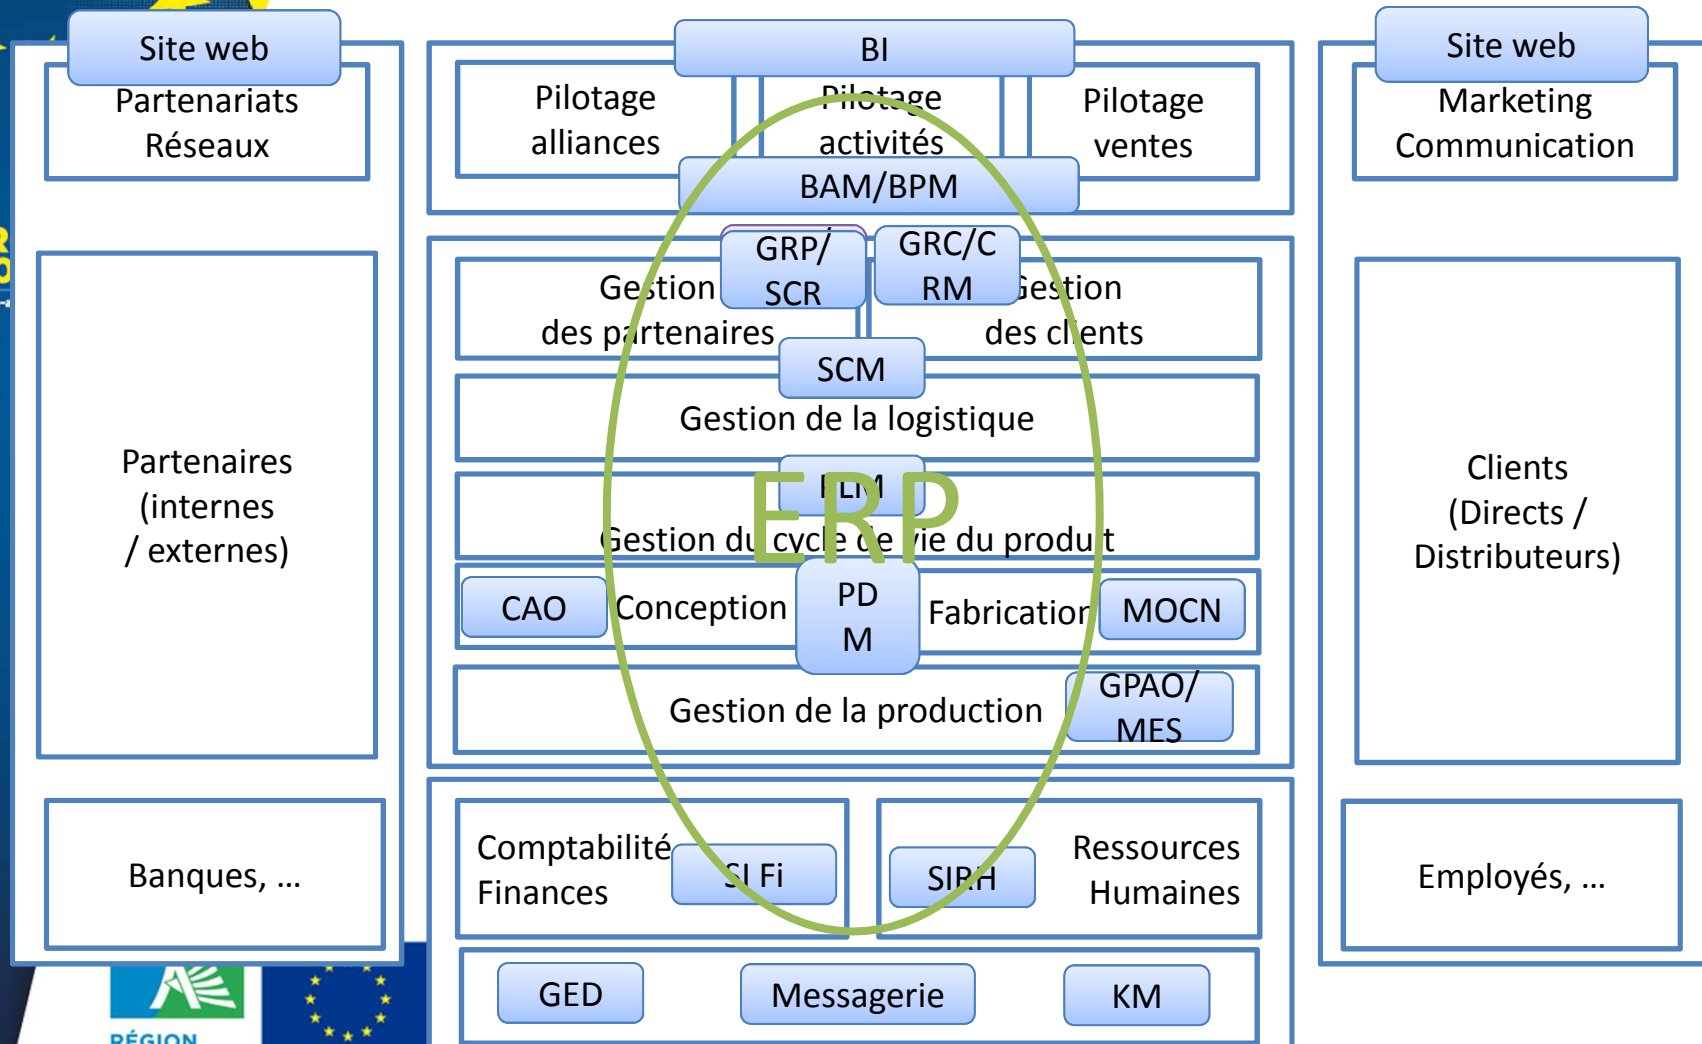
Site web
Partenariats Réseaux

Partenaires (internes / externes)

Banques, …

BI
Pilotage alliances
Pilotage activités
Pilotage ventes
BAM/BPM

GRP/ SCR
GRC/C RM
Gestion des partenaires
Gestion des clients
SCM
Gestion de la logistique
PLM
ERP
Gestion du cycle de vie du produit
CAO
Conception
PD M
Fabrication
MOCN
Gestion de la production
GPAO/ MES

Comptabilité Finances
SI Fi
SIRH
Ressources Humaines

GED
Messagerie
KM

Site web
Marketing Communication

Clients (Directs / Distributeurs)

Employés, …

RÉGION